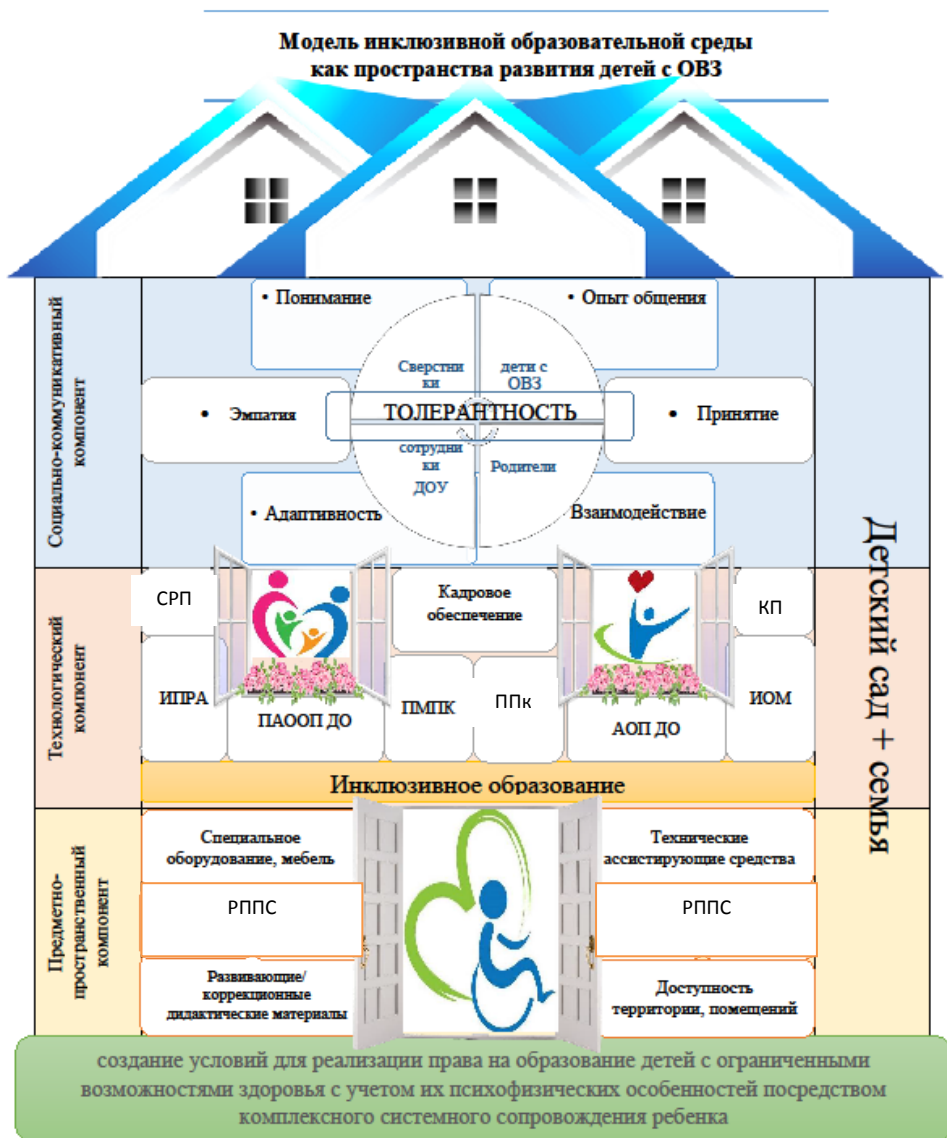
Модель инклюзивной образовательной среды как пространства развития детей с ОВЗ

Социально-коммуникативный компонент

• Понимание

• Опыт общения

Сверстники

дети с ОВЗ

• Эмпатия

ТОЛЕРАНТНОСТЬ

• Принятие

сотрудники ДОУ

Родители

• Адаптивность

Взанмодействие

Технологический компонент

СРП

Кадровое обеспечение

КП

ИПРА

ПАООП ДО

ПМПК

ППк

АОП ДО

ИОМ

Инклюзивное образование

Предметно-пространственный компонент

Специальное оборудование, мебель

Технические ассистирующие средства

РППС

РППС

Развивающие/ коррекционные дидактические материалы

Доступность территории, помещений

Детский сад + семья

создание условий для реализации права на образование детей с ограниченными возможностями здоровья с учетом их психофизических особенностей посредством комплексного системного сопровождения ребенка